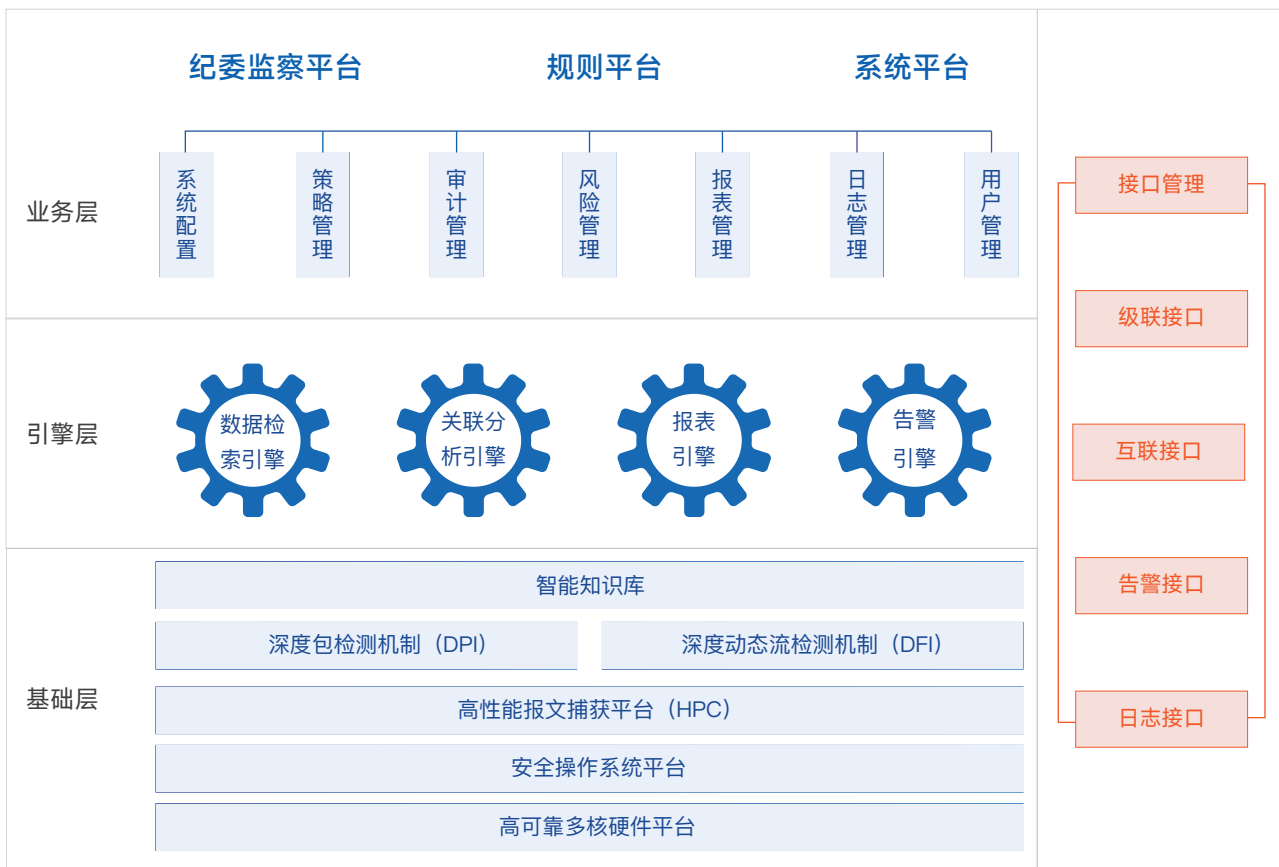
纪委监察平台 规则平台 系统平台

业务层

系统配置 策略管理 审计管理 风险管理 报表管理 日志管理 用户管理

引擎层

数据检索引擎 关联分析引擎 报表引擎 告警引擎

基础层

智能知识库

深度包检测机制（DPI） 深度动态流检测机制（DFI）

高性能报文捕获平台（HPC）

安全操作系统平台

高可靠多核硬件平台

接口管理

级联接口

互联接口

告警接口

日志接口